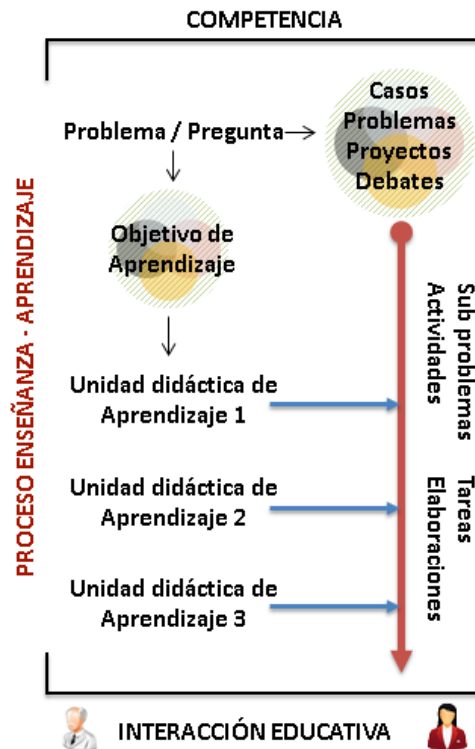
COMPETENCIA

PROCESO ENSEÑANZA - APRENDIZAJE

Problema / Pregunta

Casos
Problemas
Proyectos
Debates

Objetivo de Aprendizaje

Unidad didáctica de Aprendizaje 1

Unidad didáctica de Aprendizaje 2

Unidad didáctica de Aprendizaje 3

Sub problemas
Actividades

Tareas
Elaboraciones

INTERACCIÓN EDUCATIVA